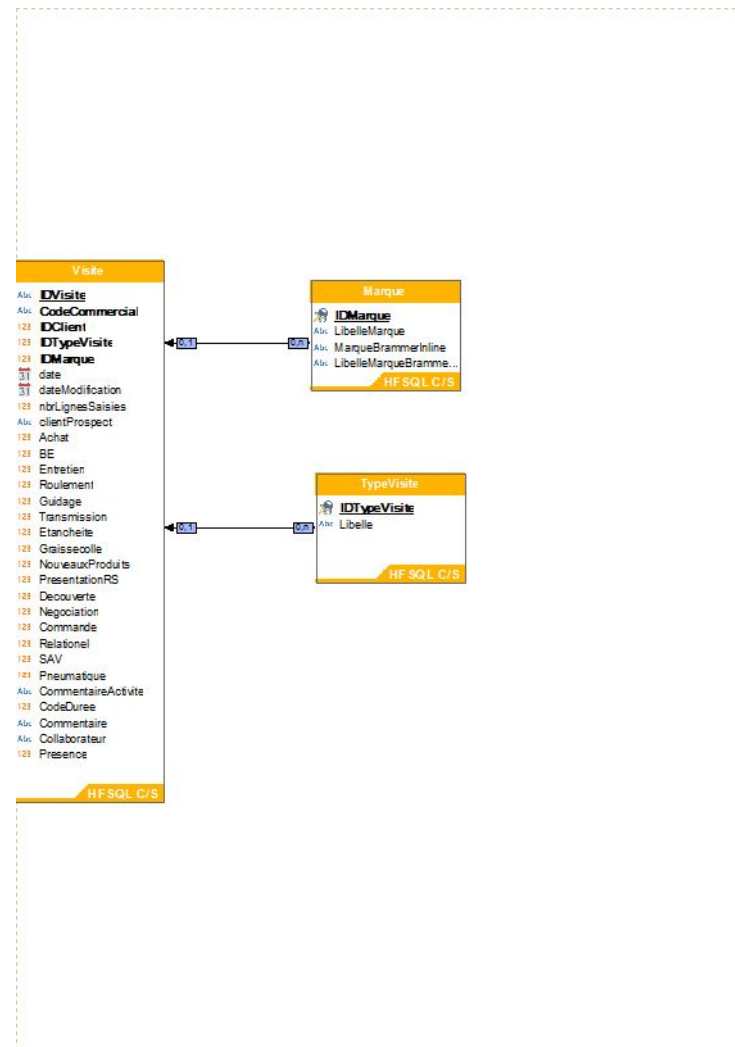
Visite
Abc IDVisite
Abc CodeCommercial
123 IDClient
123 IDTypeVisite
123 IDMarque
31 date
31 dateModification
123 nbrLignesSaisies
Abc clientProspect
123 Achat
123 BE
123 Entretien
123 Roulement
123 Guidage
123 Transmission
123 Etancheite
123 Graissecolle
123 NouveauxProduits
123 PresentationRS
123 Decouverte
123 Negociation
123 Commande
123 Relationel
123 SAV
123 Pneumatique
Abc CommentaireActivite
123 CodeDuree
Abc Commentaire
Abc Collaborateur
123 Presence
HF SQL C/S

0..1
0..n

Marque
IDMarque
Abc LibelleMarque
Abc MarqueBrammerInline
Abc LibelleMarqueBramme...
HF SQL C/S

0..1
0..n

TypeVisite
IDTypeVisite
Abc Libelle
HF SQL C/S